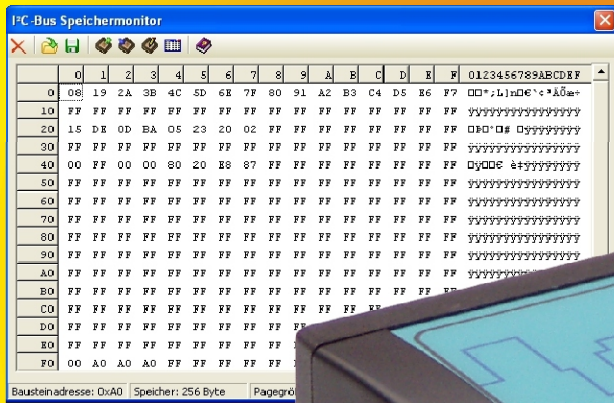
I²C-Bus Speichermonitor

|  | 0 | 1 | 2 | 3 | 4 | 5 | 6 | 7 | 8 | 9 | A | B | C | D | E | F | 0123456789ABCDEF |
|---|---|---|---|---|---|---|---|---|---|---|---|---|---|---|---|---|---|
| 0 | 08 | 19 | 2A | 3B | 4C | 5D | 6E | 7F | 80 | 91 | A2 | B3 | C4 | D5 | E6 | F7 | □□*;L]n□€'¢³ÄÕæ÷ |
| 10 | FF | FF | FF | FF | FF | FF | FF | FF | FF | FF | FF | FF | FF | FF | FF | FF | ÿÿÿÿÿÿÿÿÿÿÿÿÿÿÿÿ |
| 20 | 15 | DE | 0D | BA | 05 | 23 | 20 | 02 | FF | FF | FF | FF | FF | FF | FF | FF | □Þ□º□# □ÿÿÿÿÿÿÿÿ |
| 30 | FF | FF | FF | FF | FF | FF | FF | FF | FF | FF | FF | FF | FF | FF | FF | FF | ÿÿÿÿÿÿÿÿÿÿÿÿÿÿÿÿ |
| 40 | 00 | FF | 00 | 00 | 80 | 20 | E8 | 87 | FF | FF | FF | FF | FF | FF | FF | FF | □ÿ□□€ è‡ÿÿÿÿÿÿÿÿ |
| 50 | FF | FF | FF | FF | FF | FF | FF | FF | FF | FF | FF | FF | FF | FF | FF | FF | ÿÿÿÿÿÿÿÿÿÿÿÿÿÿÿÿ |
| 60 | FF | FF | FF | FF | FF | FF | FF | FF | FF | FF | FF | FF | FF | FF | FF | FF | ÿÿÿÿÿÿÿÿÿÿÿÿÿÿÿÿ |
| 70 | FF | FF | FF | FF | FF | FF | FF | FF | FF | FF | FF | FF | FF | FF | FF | FF | ÿÿÿÿÿÿÿÿÿÿÿÿÿÿÿÿ |
| 80 | FF | FF | FF | FF | FF | FF | FF | FF | FF | FF | FF | FF | FF | FF | FF | FF | ÿÿÿÿÿÿÿÿÿÿÿÿÿÿÿÿ |
| 90 | FF | FF | FF | FF | FF | FF | FF | FF | FF | FF | FF | FF | FF | FF | FF | FF | ÿÿÿÿÿÿÿÿ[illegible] |
| A0 | FF | FF | FF | FF | FF | FF | FF | FF | FF | FF | FF | FF | FF | FF | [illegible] | | |
| B0 | FF | FF | FF | FF | FF | FF | FF | FF | FF | FF | FF | FF | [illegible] | | | | |
| C0 | FF | FF | FF | FF | FF | FF | FF | FF | FF | FF | FF | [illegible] | | | | | |
| D0 | FF | FF | FF | FF | FF | FF | FF | FF | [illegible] | | | | | | | | |
| E0 | FF | FF | FF | FF | FF | FF | FF | FF | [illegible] | | | | | | | | |
| F0 | 00 | A0 | A0 | A0 | FF | FF | FF | FF | FF | | | | | | | | |

Bausteinadresse: 0xA0 | Speicher: 256 Byte | Pagegrö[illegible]